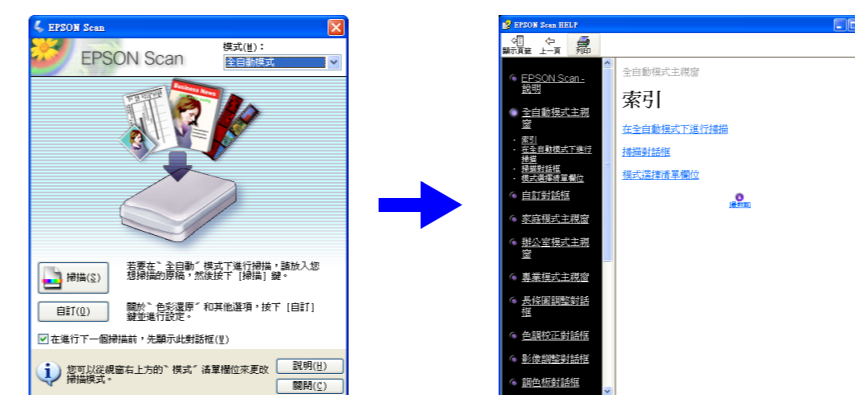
EPSON Scan

EPSON Scan

模式(M)：

全自動模式

Business News

掃描(S)

若要在〝全自動〞模式下進行掃描，請放入您想掃描的原稿，然後按下［掃描］鍵。

自訂(U)

關於〝色彩還原〞和其他選項，按下［自訂］鍵並進行設定。

在進行下一個掃描前，先顯示此對話框(W)

您可以從視窗右上方的〝模式〞清單欄位來更改掃描模式。

說明(H)

關閉(C)

EPSON Scan HELP

顯示頁籤

上一頁

列印

EPSON Scan - 說明

全自動模式主視窗

索引

在全自動模式下進行掃描

掃描對話框

模式選擇清單欄位

自訂對話框

家庭模式主視窗

辦公室模式主視窗

專業模式主視窗

長條圖調整對話框

色調校正對話框

影像調整對話框

調色板對話框

全自動模式主視窗

索引

在全自動模式下進行掃描

掃描對話框

模式選擇清單欄位

返回頁